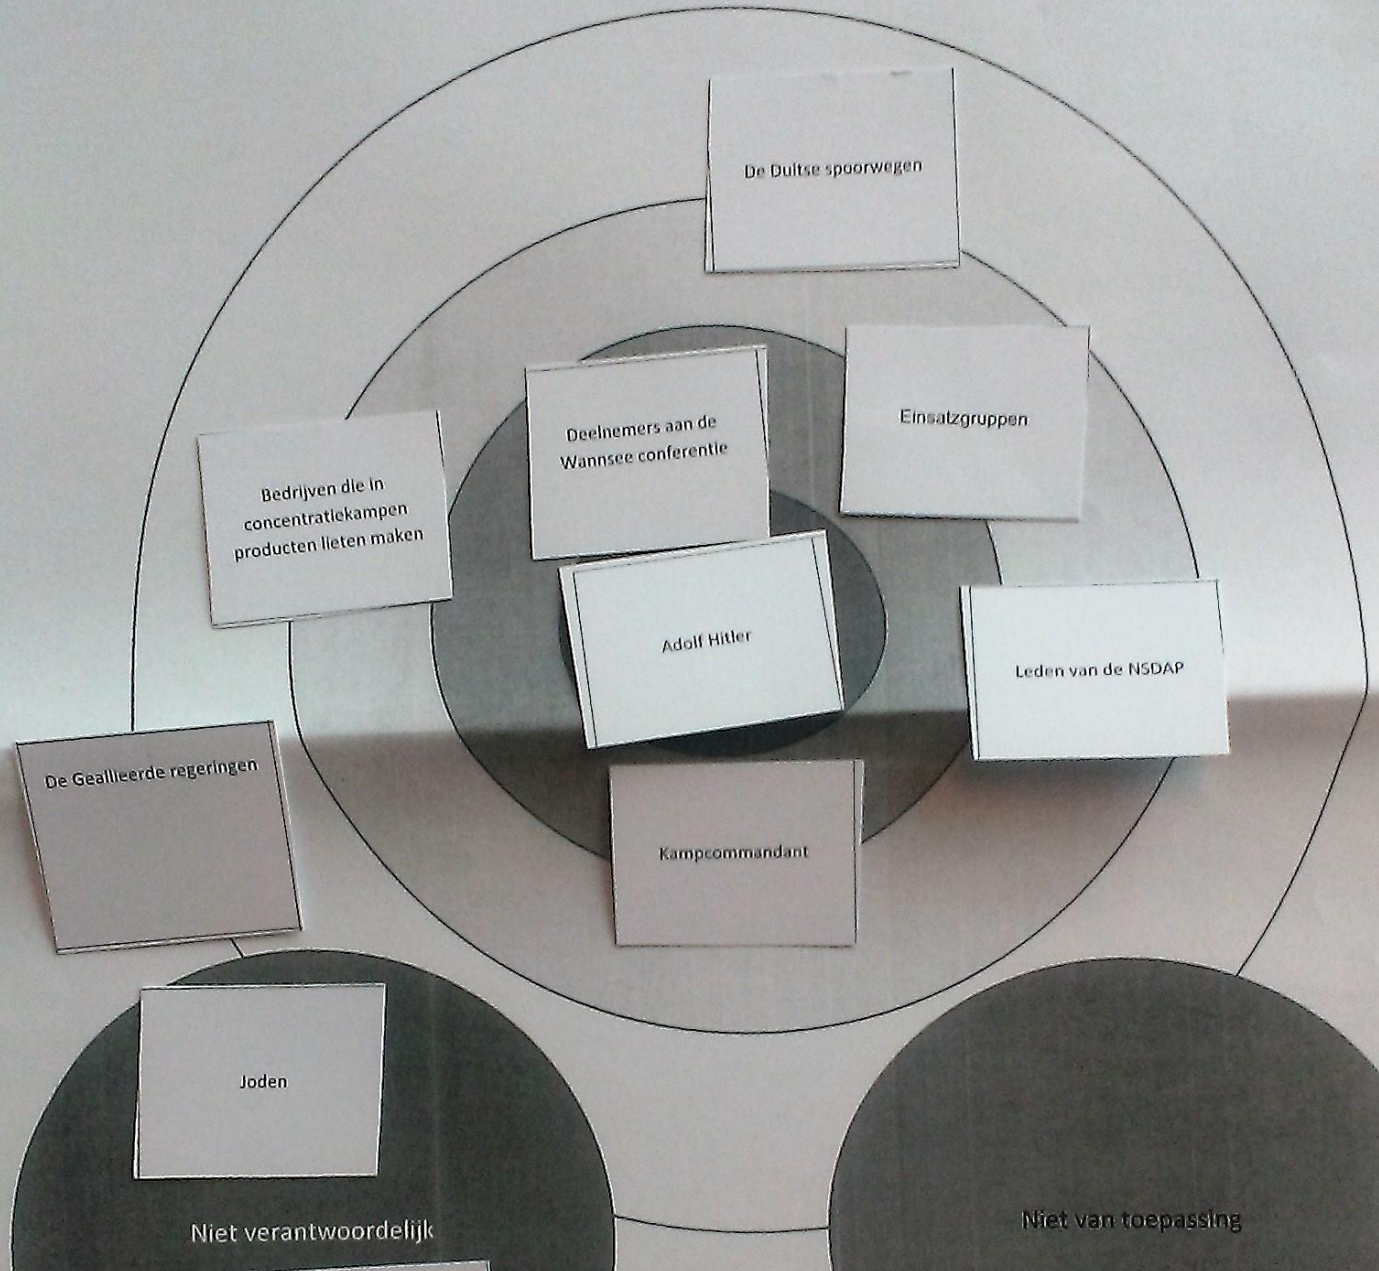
De Duitse spoorwegen

Deelnemers aan de Wannsee conferentie

Einsatzgruppen

Bedrijven die in concentratiekampen producten lieten maken

Adolf Hitler

Leden van de NSDAP

De Geallieerde regeringen

Kampcommandant

Joden

Niet verantwoordelijk

Niet van toepassing